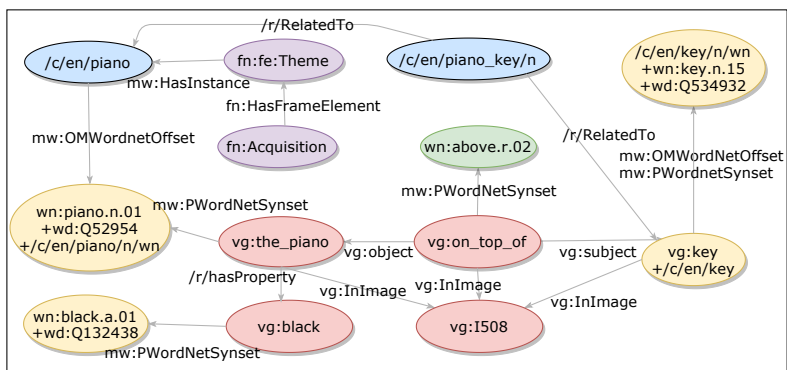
/r/RelatedTo

/c/en/piano

fn:fe:Theme

/c/en/piano_key/n

/c/en/key/n/wn
+wn:key.n.15
+wd:Q534932

mw:HasInstance

fn:HasFrameElement

mw:OMWordnetOffset

fn:Acquisition

/r/RelatedTo

wn:above.r.02

mw:OMWordNetOffset
mw:PWordnetSynset

mw:PWordNetSynset

mw:PWordNetSynset

wn:piano.n.01
+wd:Q52954
+/c/en/piano/n/wn

vg:the_piano

vg:object

vg:on_top_of

vg:subject

vg:key
+/c/en/key

/r/hasProperty

vg:InImage

vg:InImage

vg:InImage

wn:black.a.01
+wd:Q132438

vg:black

vg:I508

mw:PWordNetSynset